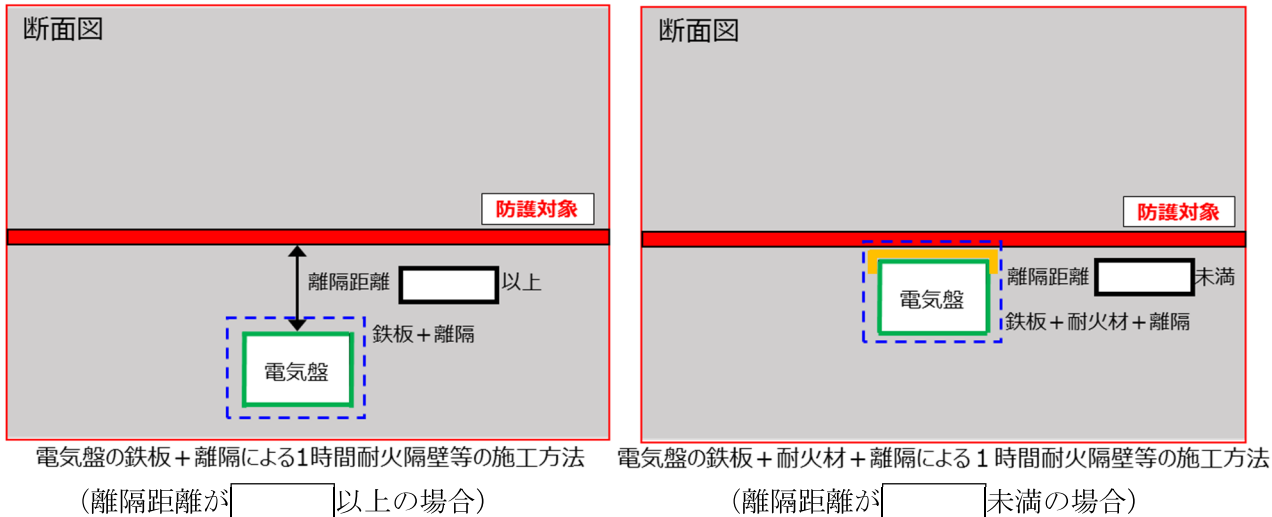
断面図

防護対象

離隔距離 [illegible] 以上

鉄板＋離隔

電気盤

電気盤の鉄板＋離隔による1時間耐火隔壁等の施工方法

（離隔距離が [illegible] 以上の場合）

断面図

防護対象

離隔距離 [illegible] 未満

電気盤

鉄板＋耐火材＋離隔

電気盤の鉄板＋耐火材＋離隔による１時間耐火隔壁等の施工方法

（離隔距離が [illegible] 未満の場合）